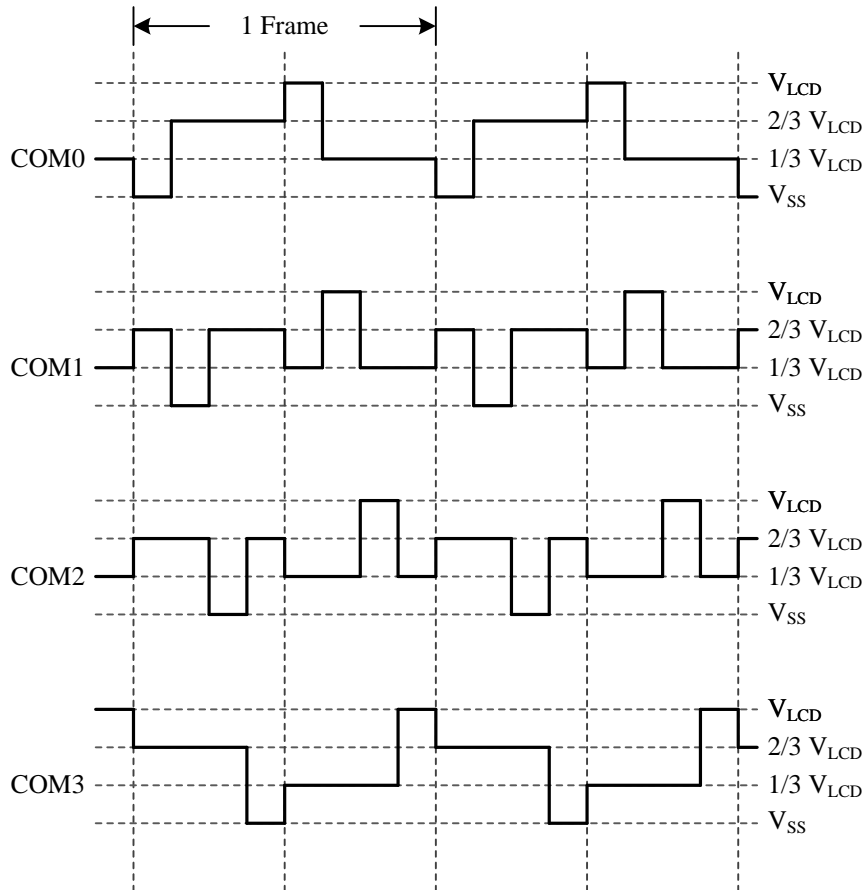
1 Frame

COM0
$V_{LCD}$
2/3 $V_{LCD}$
1/3 $V_{LCD}$
$V_{SS}$

COM1
$V_{LCD}$
2/3 $V_{LCD}$
1/3 $V_{LCD}$
$V_{SS}$

COM2
$V_{LCD}$
2/3 $V_{LCD}$
1/3 $V_{LCD}$
$V_{SS}$

COM3
$V_{LCD}$
2/3 $V_{LCD}$
1/3 $V_{LCD}$
$V_{SS}$